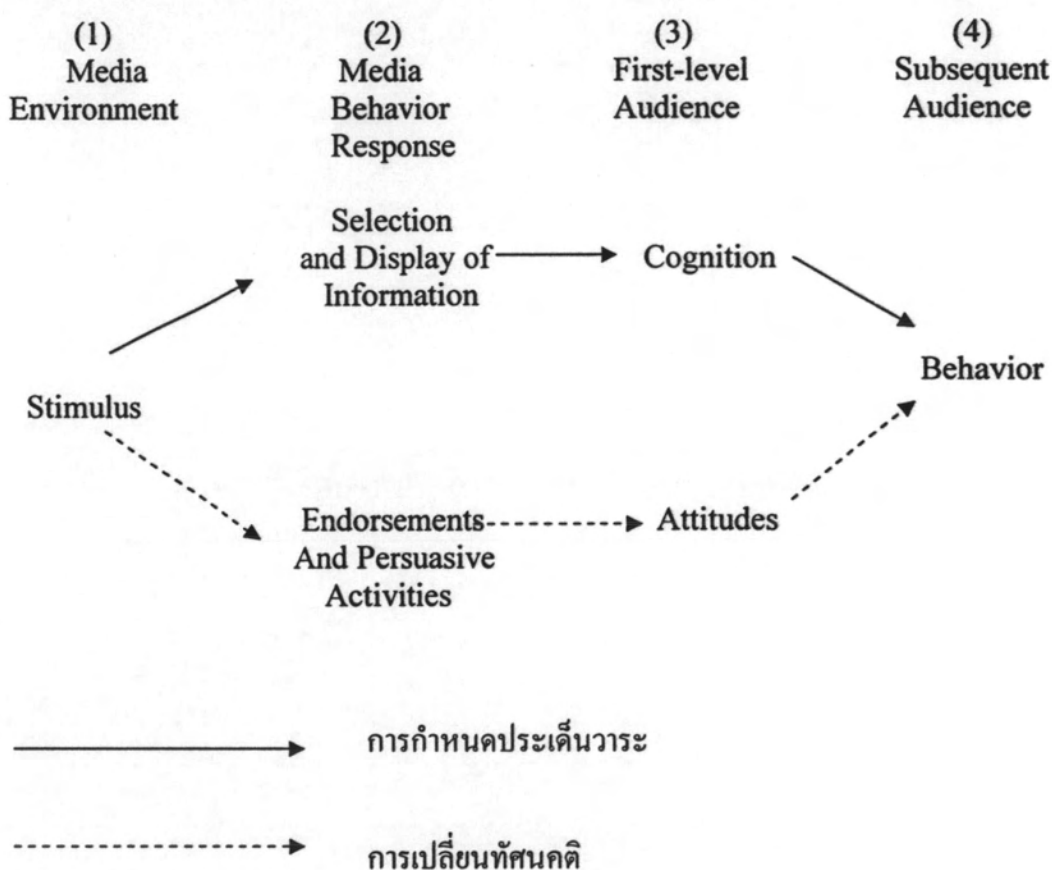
(1)
Media
Environment

(2)
Media
Behavior
Response

(3)
First-level
Audience

(4)
Subsequent
Audience

Selection and Display of Information

Cognition

Behavior

Stimulus

Endorsements And Persuasive Activities

Attitudes

การกำหนดประเด็นวาระ

การเปลี่ยนทัศนคติ